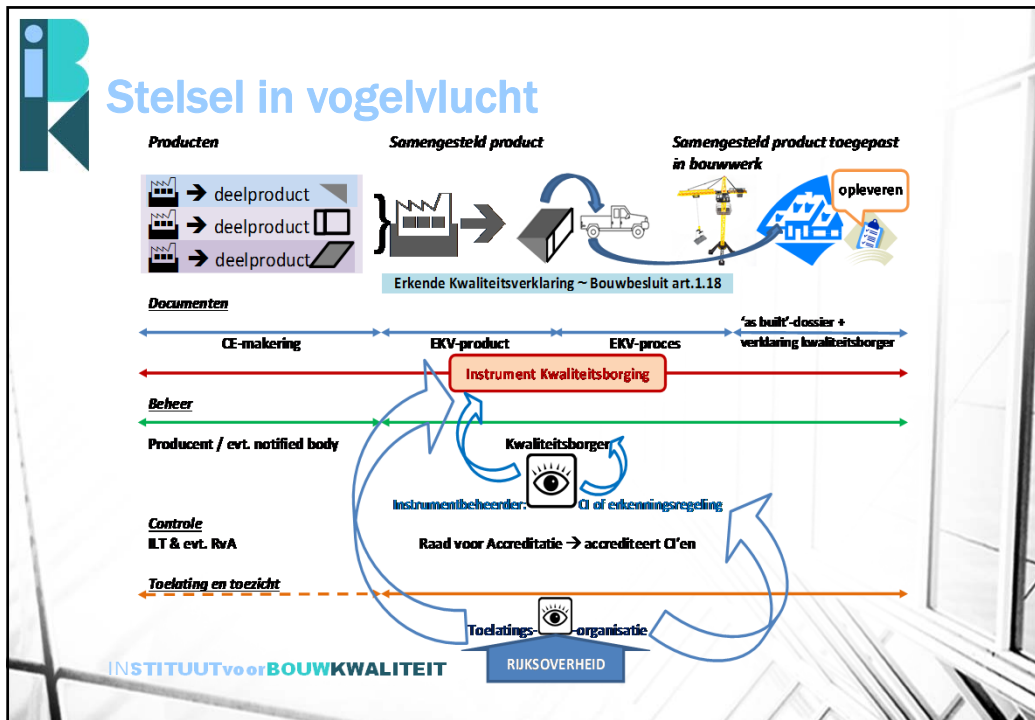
Stelsel in vogelvlucht

Producten

Samengesteld product

Samengesteld product toegepast in bouwwerk

→ deelproduct
→ deelproduct
→ deelproduct

opleveren

Erkende Kwaliteitsverklaring ~ Bouwbesluit art.1.18

Documenten

CE-makering

EKV-product

EKV-proces

'as built'-dossier + verklaring kwaliteitsborger

Instrument Kwaliteitsborging

Beheer

Producent / evt. notified body

Kwaliteitsborger

Instrumentbeheerder: CI of erkenningsregeling

Controle

ILT & evt. RvA

Raad voor Accreditatie → accrediteert CI'en

Toelating en toezicht

Toelatings- organisatie

RIJKSOVERHEID

INSTITUUTvoorBOUWKWALITEIT